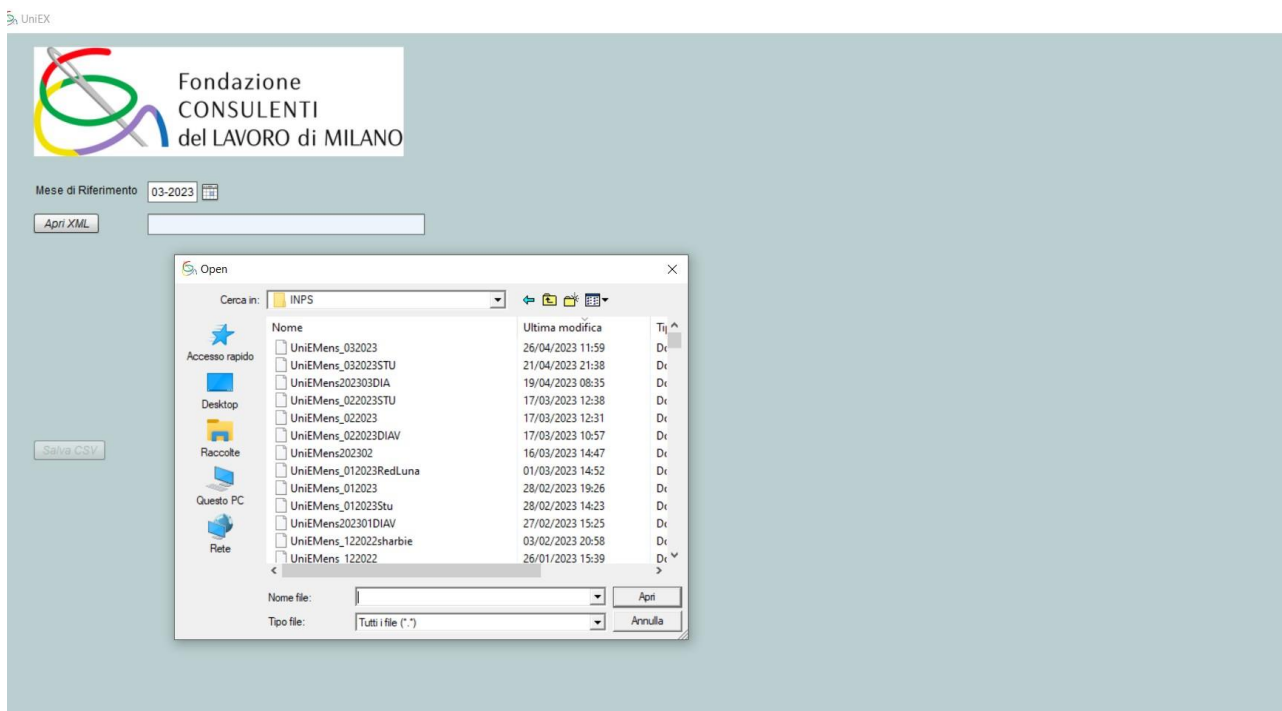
UniEX

Fondazione
CONSULENTI
del LAVORO di MILANO

Mese di Riferimento 03-2023

Apri XML

Salva CSV

Open

Cerca in: INPS

Accesso rapido
Desktop
Raccolte
Questo PC
Rete

| Nome | Ultima modifica | Ti |
|---|---|---|
| UniEMens_032023 | 26/04/2023 11:59 | Do |
| UniEMens_032023STU | 21/04/2023 21:38 | Do |
| UniEMens202303DIA | 19/04/2023 08:35 | Do |
| UniEMens_022023STU | 17/03/2023 12:38 | Do |
| UniEMens_022023 | 17/03/2023 12:31 | Do |
| UniEMens_022023DIAV | 17/03/2023 10:57 | Do |
| UniEMens202302 | 16/03/2023 14:47 | Do |
| UniEMens_012023RedLuna | 01/03/2023 14:52 | Do |
| UniEMens_012023 | 28/02/2023 19:26 | Do |
| UniEMens_012023Stu | 28/02/2023 14:23 | Do |
| UniEMens202301DIAV | 27/02/2023 15:25 | Do |
| UniEMens_122022sharbie | 03/02/2023 20:58 | Do |
| UniEMens_122022 | 26/01/2023 15:39 | Do |

Nome file:
Apri
Tipo file: Tutti i file (*.*)
Annulla